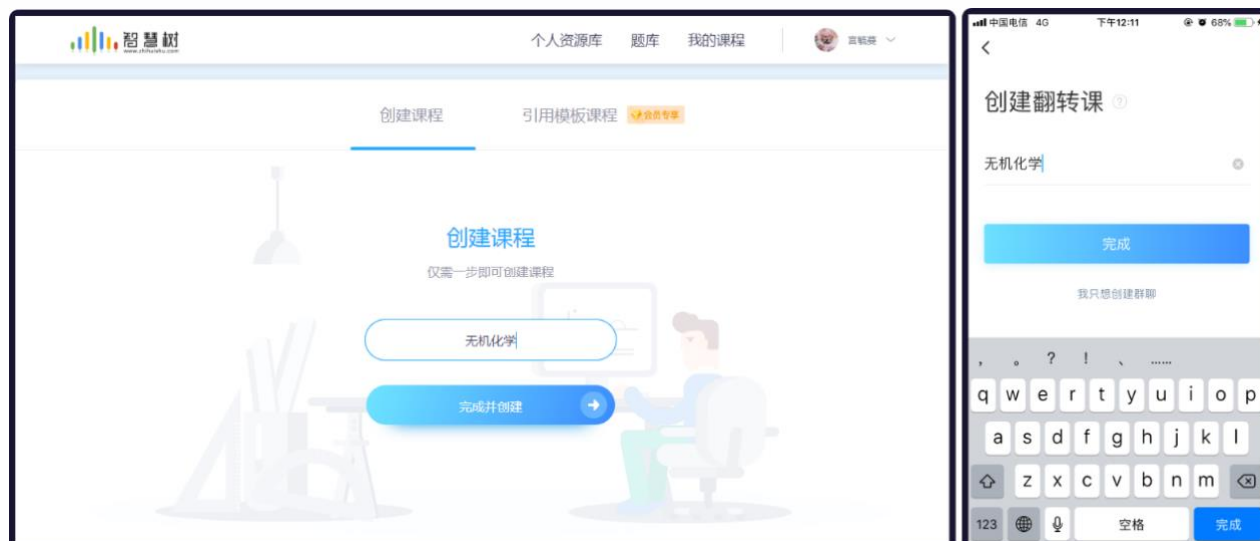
智慧树
www.zhihuishu.com

个人资源库 题库 我的课程 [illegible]

创建课程 引用模板课程 会员专享

创建课程
仅需一步即可创建课程

无机化学

完成并创建

中国电信 4G 下午12:11 68%

创建翻转课

无机化学

完成

我只想创建群聊

， 。 ? ! 、 ……

q w e r t y u i o p
a s d f g h j k l
z x c v b n m
123 空格 完成